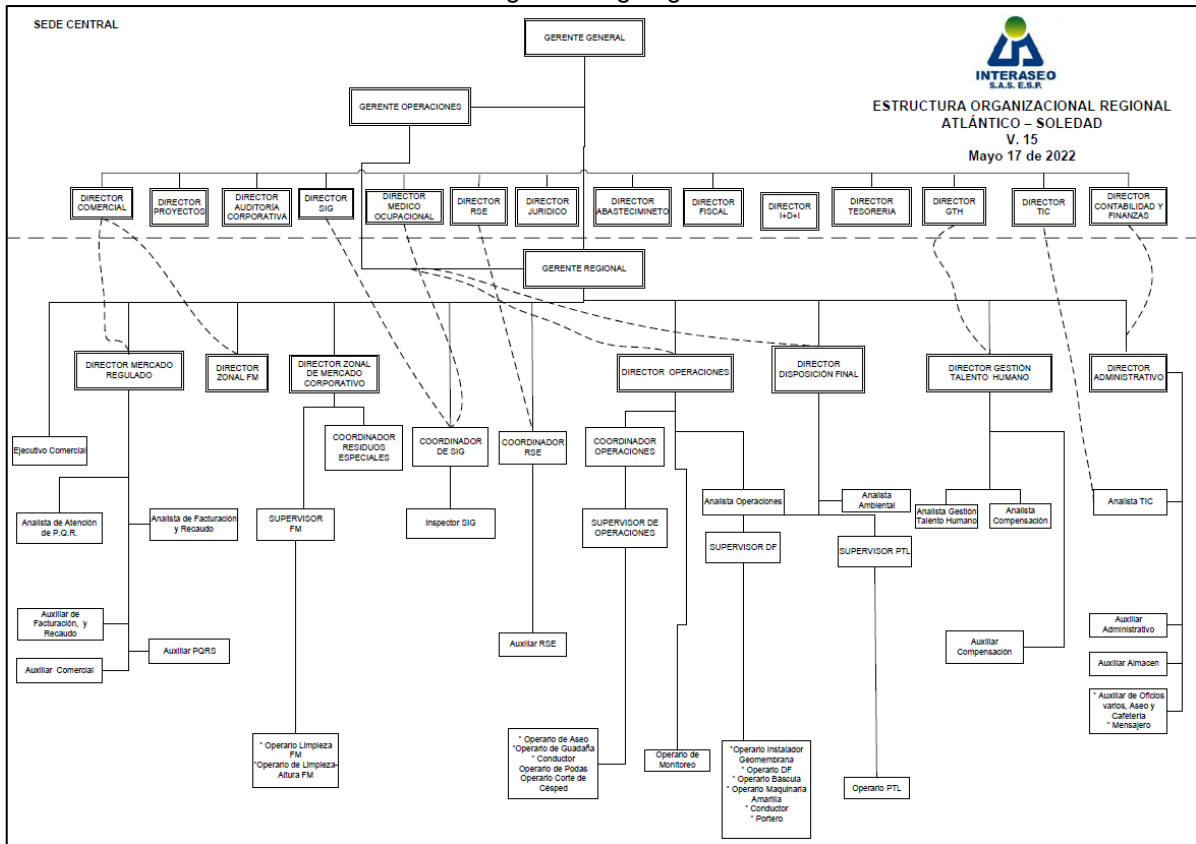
SEDE CENTRAL

GERENTE GENERAL

INTERASEO
S.A.S. E.S.P.

ESTRUCTURA ORGANIZACIONAL REGIONAL
ATLÁNTICO – SOLEDAD
V. 15
Mayo 17 de 2022

GERENTE OPERACIONES

DIRECTOR COMERCIAL
DIRECTOR PROYECTOS
DIRECTOR AUDITORÍA CORPORATIVA
DIRECTOR SIG
DIRECTOR MEDICO OCUPACIONAL
DIRECTOR RSE
DIRECTOR JURIDICO
DIRECTOR ABASTECIMINETO
DIRECTOR FISCAL
DIRECTOR I+D+I
DIRECTOR TESORERIA
DIRECTOR GTH
DIRECTOR TIC
DIRECTOR CONTABILIDAD Y FINANZAS

GERENTE REGIONAL

DIRECTOR MERCADO REGULADO
DIRECTOR ZONAL FM
DIRECTOR ZONAL DE MERCADO CORPORATIVO
DIRECTOR OPERACIONES
DIRECTOR DISPOSICIÓN FINAL
DIRECTOR GESTIÓN TALENTO HUMANO
DIRECTOR ADMINISTRATIVO

Ejecutivo Comercial
COORDINADOR RESIDUOS ESPECIALES
COORDINADOR DE SIG
COORDINADOR RSE
COORDINADOR OPERACIONES

Analista de Atención de P.Q.R.
Analista de Facturación y Recaudo
SUPERVISOR FM
Inspector SIG
SUPERVISOR DE OPERACIONES
Analista Operaciones
Analista Ambiental
Analista Gestión Talento Humano
Analista Compensación
Analista TIC
SUPERVISOR DF
SUPERVISOR PTL

Auxiliar de Facturación, y Recaudo
Auxiliar PQRS
Auxiliar Comercial
Auxiliar RSE
Auxiliar Compensación
Auxiliar Administrativo
Auxiliar Almacen
* Auxiliar de Oficios varios, Aseo y Cafetería
* Mensajero

* Operario Limpieza FM
*Operario de Limpieza Altura FM

* Operario de Aseo
*Operario de Guadaña
* Conductor
Operario de Podas
Operario Corte de Césped

Operario de Monitoreo

*Operario Instalador Geomembrana
* Operario DF
* Operario Báscula
* Operario Maquinaria Amarilla
* Conductor
* Portero

Operario PTL